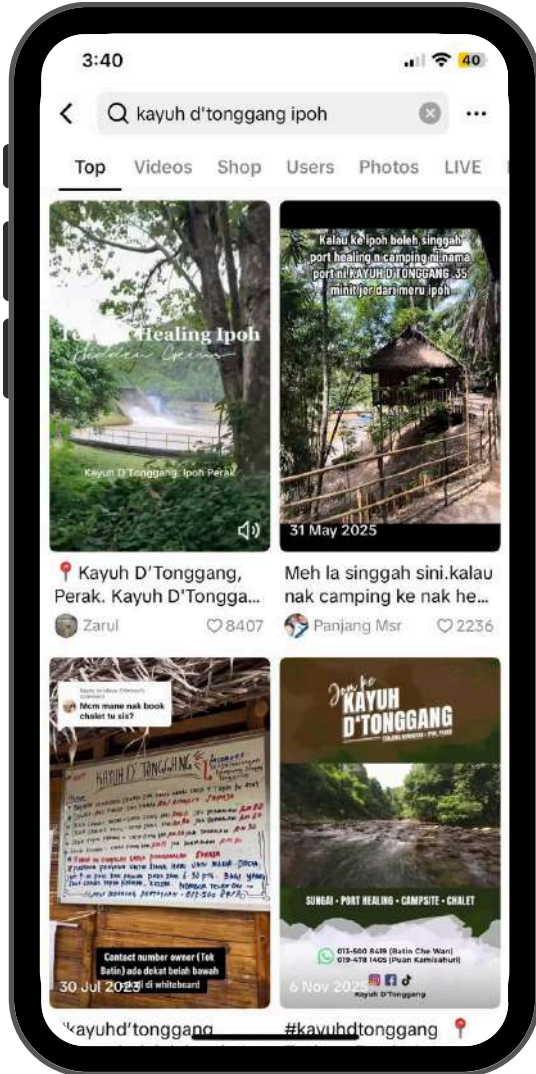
3:40

40

kayuh d'tonggang ipoh

...

Top Videos Shop Users Photos LIVE

Te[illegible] Healing Ipoh

Hidden Gems

Kayuh D'Tonggang, Ipoh Perak

📍Kayuh D'Tonggang, Perak. Kayuh D'Tongga...

Zarul ♡8407

Kalau ke ipoh boleh singgah port healing n camping ni.nama port ni KAYUH D'TONGGANG 35 minit jer dari meru ipoh

31 May 2025

Meh la singgah sini.kalau nak camping ke nak he...

Panjang Msr ♡2236

Reply to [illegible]'s comment
Mcm mane nak book chalet tu sis?

KAYUH D'TONGGANG

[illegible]

Contact number owner (Tok Batin) ada dekat belah bawah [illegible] di whiteboard

30 Jul 2023

Jom ke

KAYUH D'TONGGANG

SUNGAI • PORT HEALING • CAMPSITE • CHALET

013-500 8439 (Batin Che Wan)
019-478 1405 (Puan Kamisahuri)

Kayuh D'Tonggang

6 Nov 2025

#kayuhd'tonggang

#kayuhdtonggang 📍